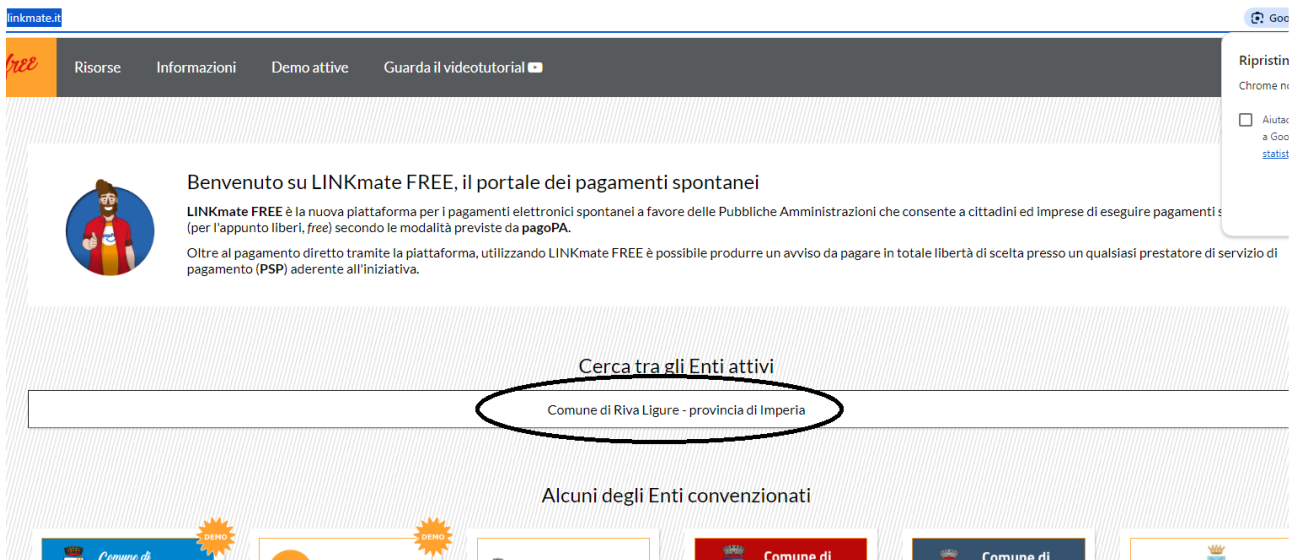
linkmate.it

Goo

ree Risorse Informazioni Demo attive Guarda il videotutorial

Ripristin
Chrome no

Aiuta
a Goo
statist

Benvenuto su LINKmate FREE, il portale dei pagamenti spontanei

**LINKmate FREE** è la nuova piattaforma per i pagamenti elettronici spontanei a favore delle Pubbliche Amministrazioni che consente a cittadini ed imprese di eseguire pagamenti s (per l'appunto liberi, *free*) secondo le modalità previste da **pagoPA**.

Oltre al pagamento diretto tramite la piattaforma, utilizzando LINKmate FREE è possibile produrre un avviso da pagare in totale libertà di scelta presso un qualsiasi prestatore di servizio di pagamento (**PSP**) aderente all'iniziativa.

Cerca tra gli Enti attivi

Comune di Riva Ligure - provincia di Imperia

Alcuni degli Enti convenzionati

DEMO
Comune di

DEMO

Comune di

Comune di